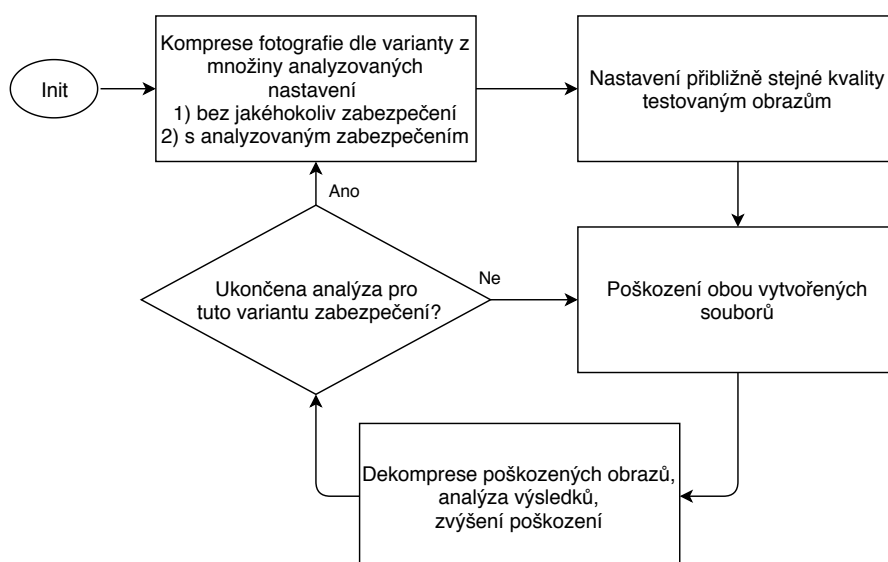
Init

Komprese fotografie dle varianty z množiny analyzovaných nastavení
1) bez jakéhokoliv zabezpečení
2) s analyzovaným zabezpečením

Nastavení přibližně stejné kvality testovaným obrazům

Ano

Ukončena analýza pro tuto variantu zabezpečení?

Ne

Poškození obou vytvořených souborů

Dekomprese poškozených obrazů, analýza výsledků, zvýšení poškození